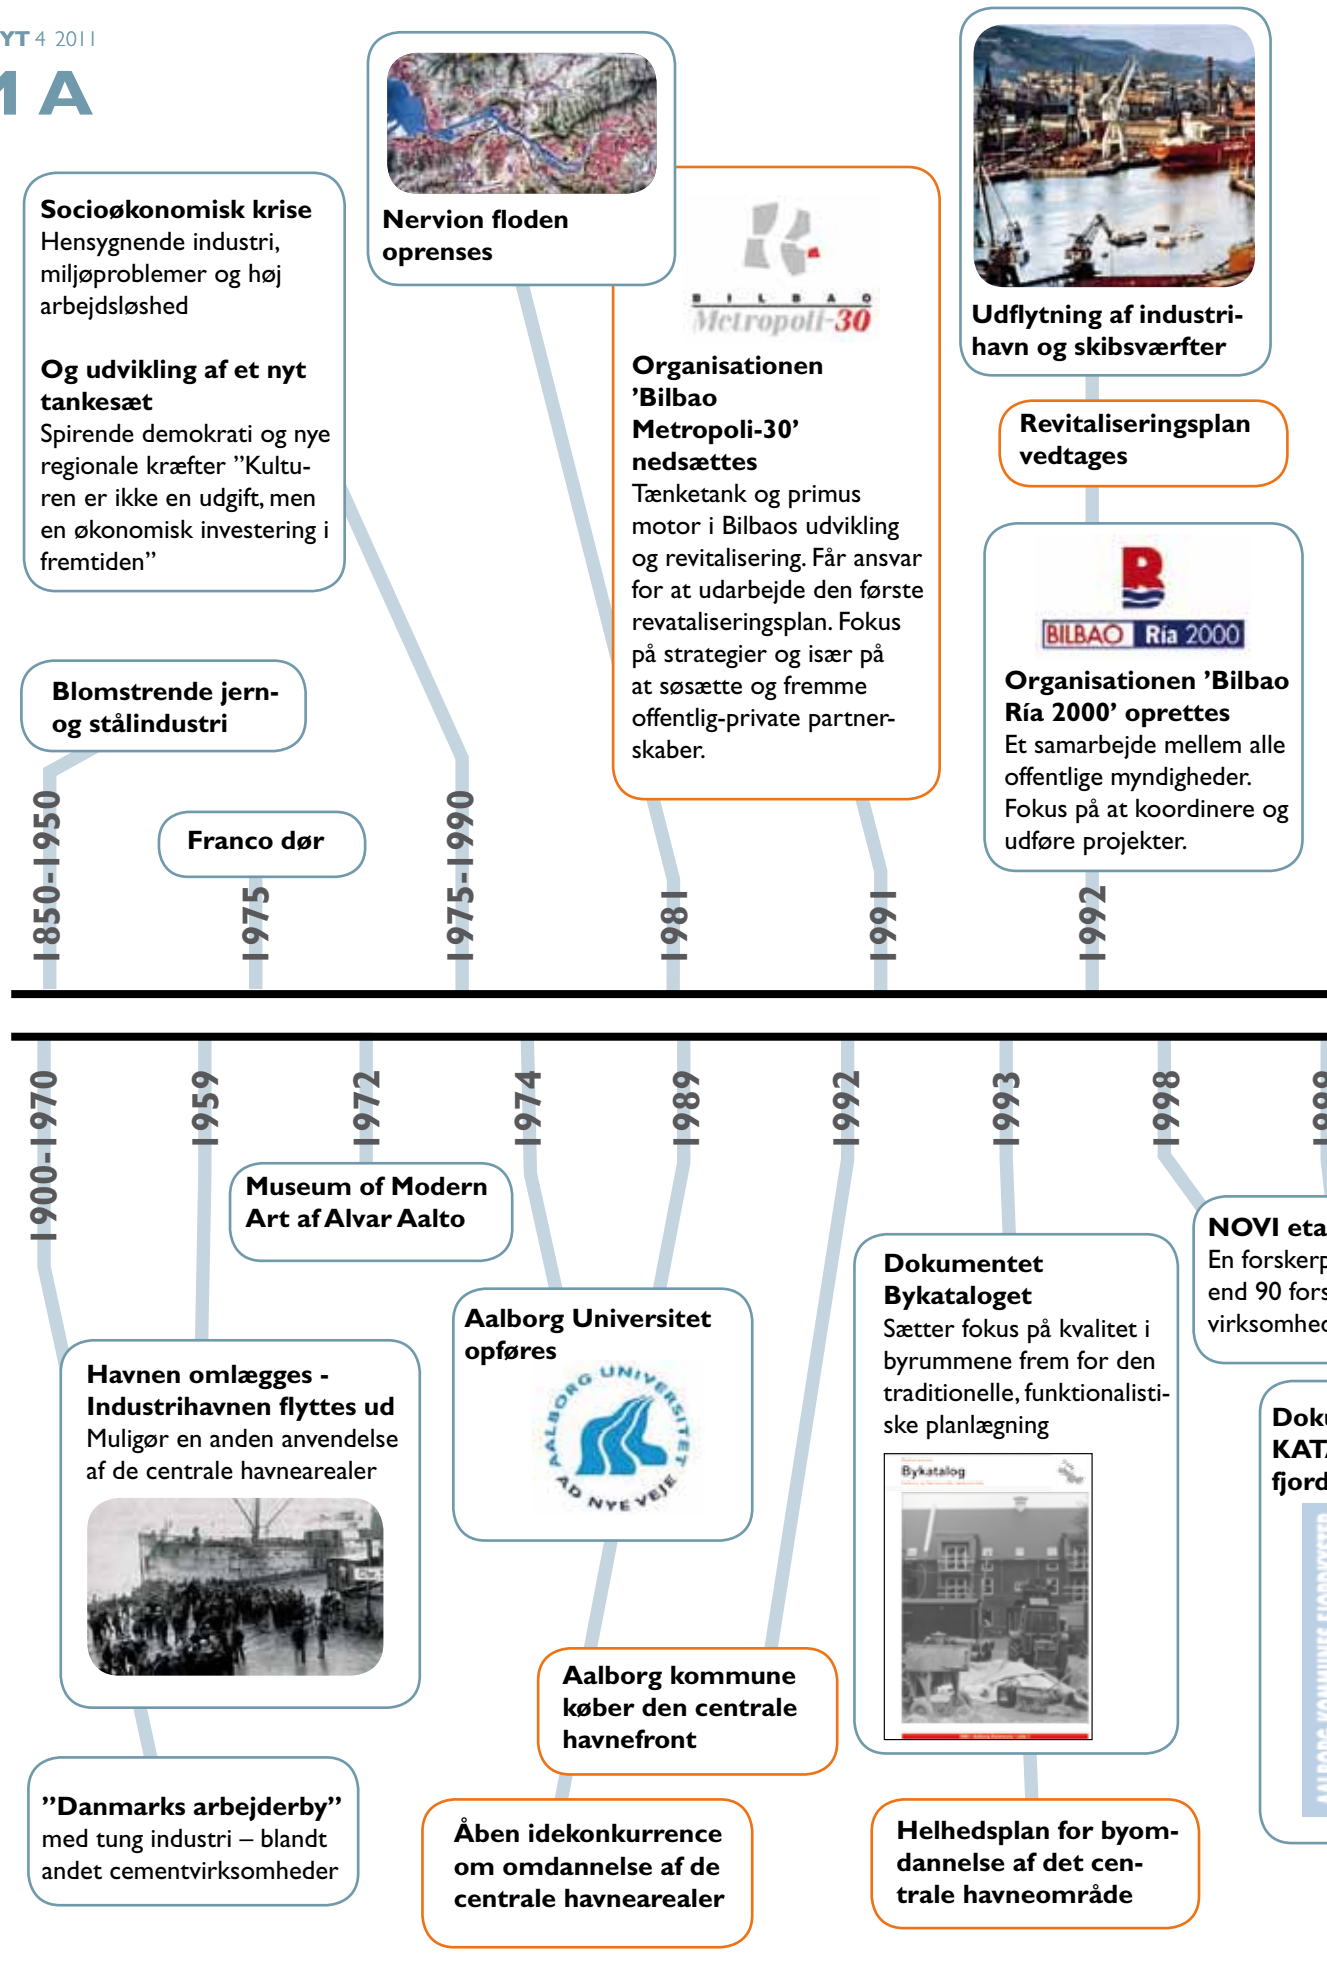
YT 4 2011

1 A

Socioøkonomisk krise
Hensygnende industri, miljøproblemer og høj arbejdsløshed

Og udvikling af et nyt tankesæt
Spirende demokrati og nye regionale kræfter ”Kulturen er ikke en udgift, men en økonomisk investering i fremtiden”

Nervion floden oprenses

BILBAO Metropoli-30

Organisationen ’Bilbao Metropoli-30’ nedsættes
Tænketank og primus motor i Bilbaos udvikling og revitalisering. Får ansvar for at udarbejde den første revataliseringsplan. Fokus på strategier og især på at søsætte og fremme offentlig-private partnerskaber.

Udflytning af industrihavn og skibsværfter

Revitaliseringsplan vedtages

BILBAO Ría 2000

Organisationen ’Bilbao Ría 2000’ oprettes
Et samarbejde mellem alle offentlige myndigheder. Fokus på at koordinere og udføre projekter.

Blomstrende jern- og stålindustri

Franco dør

1850-1950

1975

1975-1990

1981

1991

1992

1900-1970

1959

1972

1974

1989

1992

1993

1998

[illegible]

Museum of Modern Art af Alvar Aalto

Havnen omlægges - Industrihavnen flyttes ud
Muliggør en anden anvendelse af de centrale havnearealer

Aalborg Universitet opføres

AALBORG UNIVERSITET AD NYE VEJE

Dokumentet Bykataloget
Sætter fokus på kvalitet i byrummene frem for den traditionelle, funktionalistiske planlægning

Bykatalog

NOVI eta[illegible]
En forskerp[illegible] end 90 fors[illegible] virksomhed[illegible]

Doku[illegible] KAT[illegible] fjord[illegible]

Aalborg kommune køber den centrale havnefront

”Danmarks arbejderby”
med tung industri – blandt andet cementvirksomheder

Åben idekonkurrence om omdannelse af de centrale havnearealer

Helhedsplan for byomdannelse af det centrale havneområde